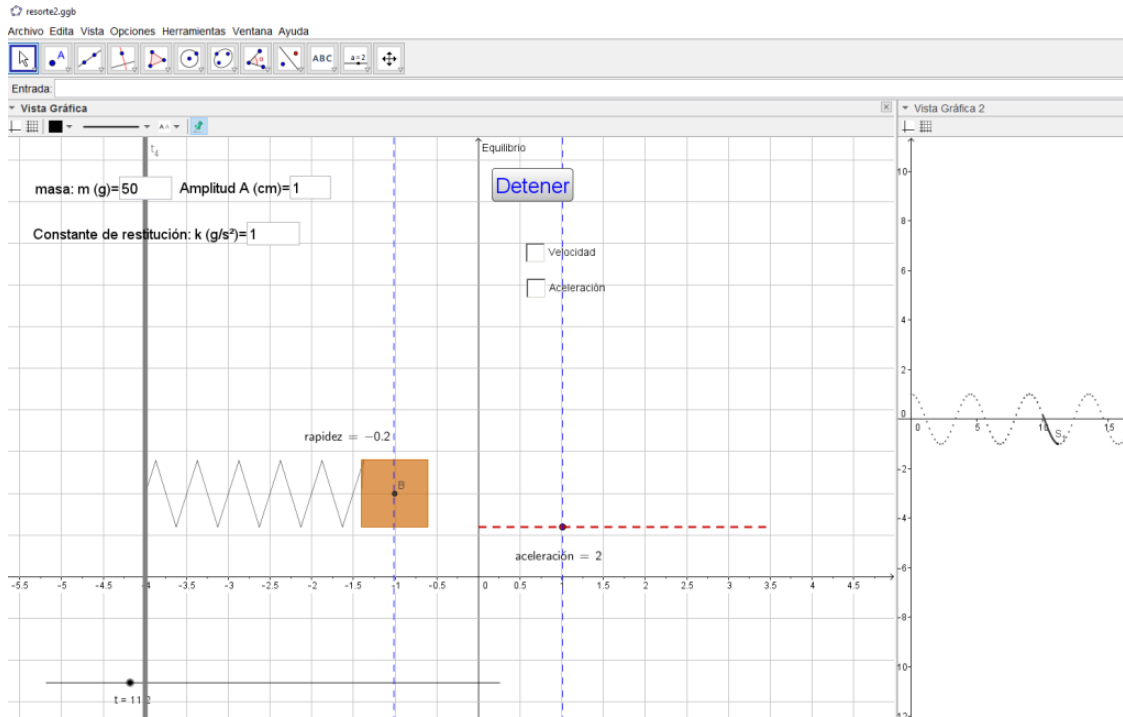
resorte2.ggb
Archivo Edita Vista Opciones Herramientas Ventana Ayuda

ABC a=2

Entrada:

Vista Gráfica

Vista Gráfica 2

$t_4$

Equilibrio

masa: m (g)= 50 Amplitud A (cm)= 1

Detener

Constante de restitución: k (g/s²)= 1

Velocidad

Aceleración

rapidez = −0.2

B

aceleración = 2

-5.5 -5 -4.5 -4 -3.5 -3 -2.5 -2 -1.5 -1 -0.5 0 0.5 1 1.5 2 2.5 3 3.5 4 4.5

t = 11.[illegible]

10 8 6 4 2 0 -2 -4 -6 -8 -10 -12

0 5 10 15

$S_2$